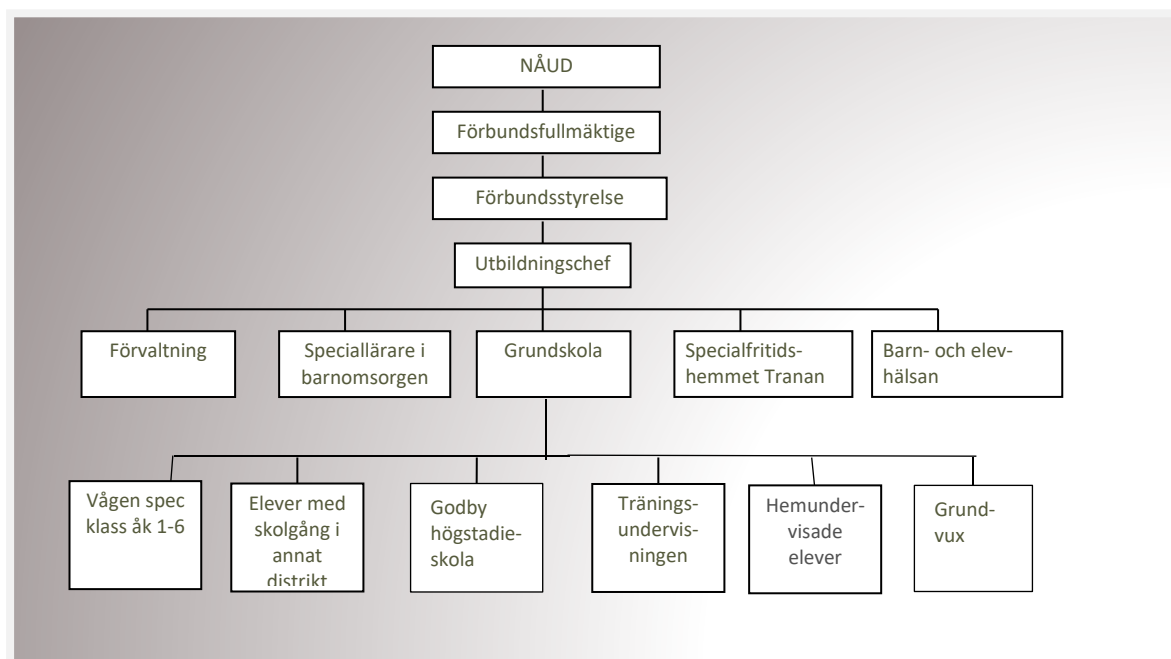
NÅUD

Förbundsfullmäktige

Förbundsstyrelse

Utbildningschef

Förvaltning

Speciallärare i barnomsorgen

Grundskola

Specialfritidshemmet Tranan

Barn- och elevhälsan

Vågen spec klass åk 1-6

Elever med skolgång i annat distrikt

Godby högstadieskola

Träningsundervisningen

Hemundervisade elever

Grundvux